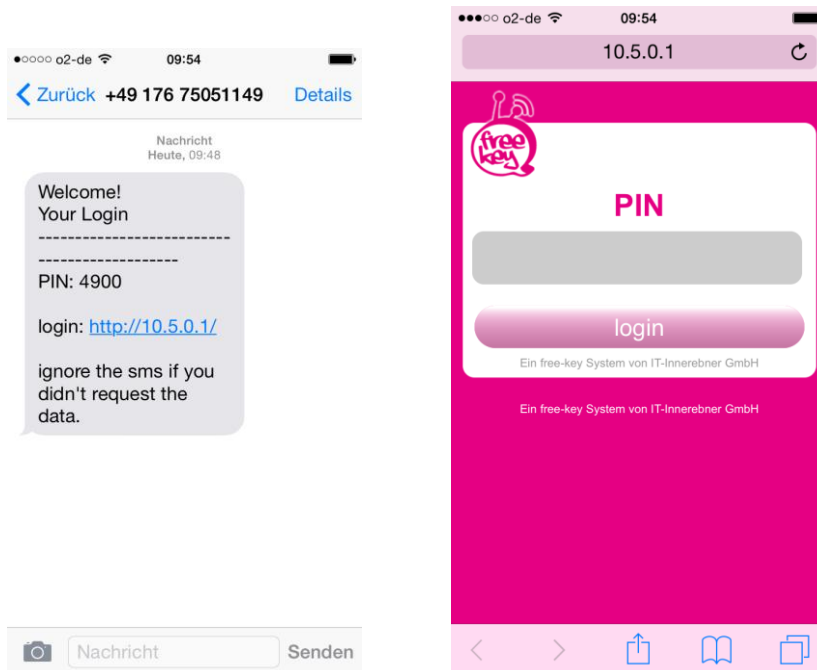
●○○○○ o2-de 09:54

Zurück +49 176 75051149 Details

Nachricht
Heute, 09:48

Welcome!
Your Login
---------------------------------------------
PIN: 4900

login: http://10.5.0.1/

ignore the sms if you didn't request the data.

Nachricht Senden

●●●○○ o2-de 09:54

10.5.0.1

free key

PIN

login

Ein free-key System von IT-Innerebner GmbH

Ein free-key System von IT-Innerebner GmbH